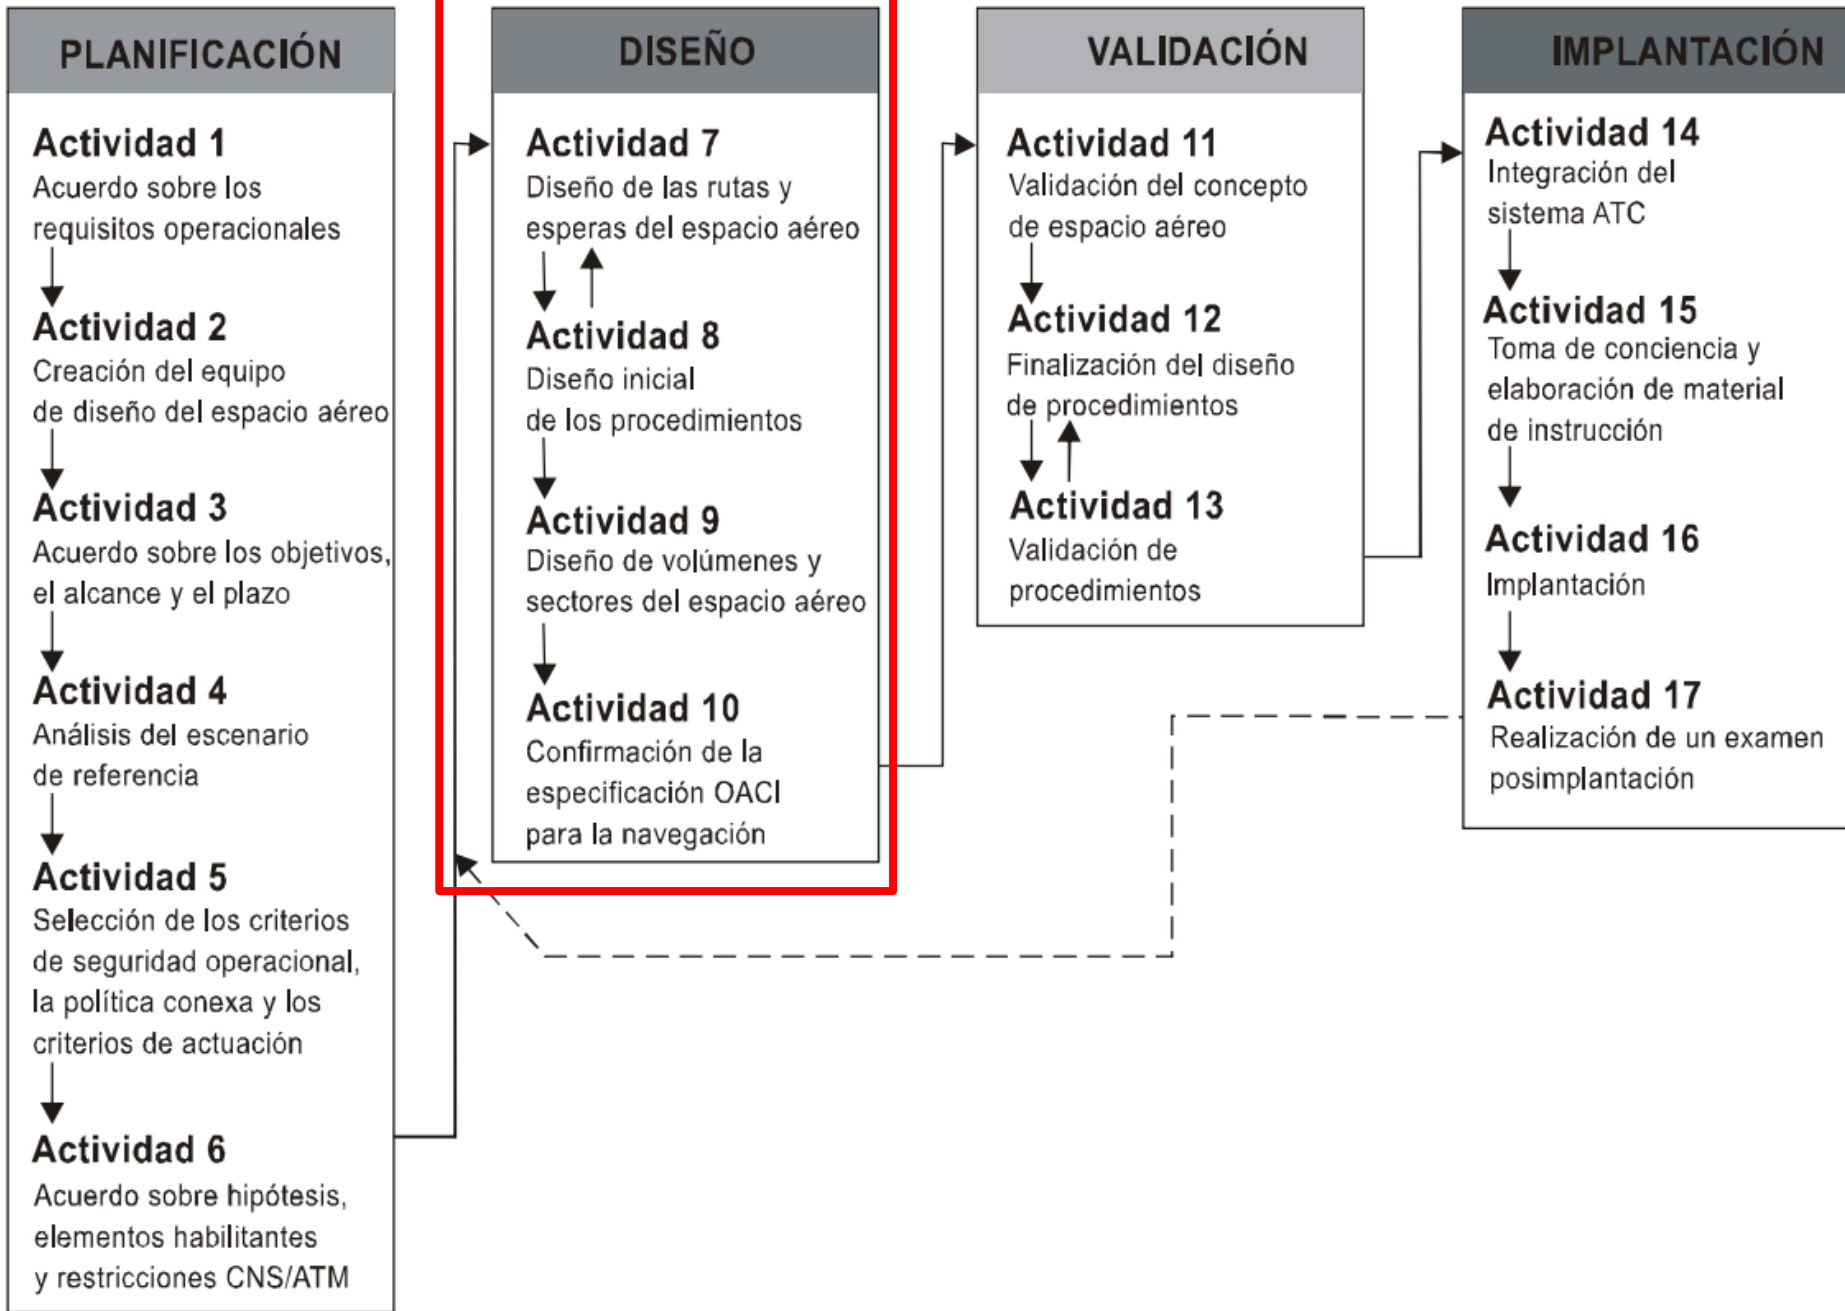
PLANIFICACIÓN

Actividad 1
Acuerdo sobre los requisitos operacionales

Actividad 2
Creación del equipo de diseño del espacio aéreo

Actividad 3
Acuerdo sobre los objetivos, el alcance y el plazo

Actividad 4
Análisis del escenario de referencia

Actividad 5
Selección de los criterios de seguridad operacional, la política conexa y los criterios de actuación

Actividad 6
Acuerdo sobre hipótesis, elementos habilitantes y restricciones CNS/ATM

DISEÑO

Actividad 7
Diseño de las rutas y esperas del espacio aéreo

Actividad 8
Diseño inicial de los procedimientos

Actividad 9
Diseño de volúmenes y sectores del espacio aéreo

Actividad 10
Confirmación de la especificación OACI para la navegación

VALIDACIÓN

Actividad 11
Validación del concepto de espacio aéreo

Actividad 12
Finalización del diseño de procedimientos

Actividad 13
Validación de procedimientos

IMPLANTACIÓN

Actividad 14
Integración del sistema ATC

Actividad 15
Toma de conciencia y elaboración de material de instrucción

Actividad 16
Implantación

Actividad 17
Realización de un examen posimplantación